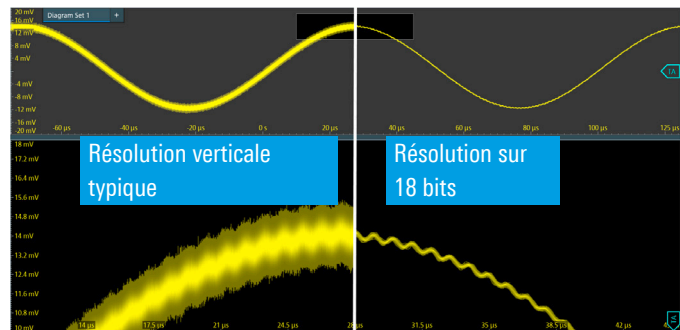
Diagram Set 1 +

20 mV
16 mV
12 mV
8 mV
4 mV
-4 mV
-8 mV
-12 mV
-16 mV
-20 mV

-60 µs -40 µs -20 µs 0 s 20 µs 40 µs 60 µs 80 µs 100 µs 125 µs

1A

18 mV
17.2 mV
16.4 mV
15.6 mV
14.8 mV
14 mV
13.2 mV
12.4 mV
11.6 mV
10.8 mV
10 mV

Résolution verticale typique

Résolution sur 18 bits

14 µs 17.5 µs 21 µs 24.5 µs 28 µs 31.5 µs 35 µs 38.5 µs 42 µs

1A